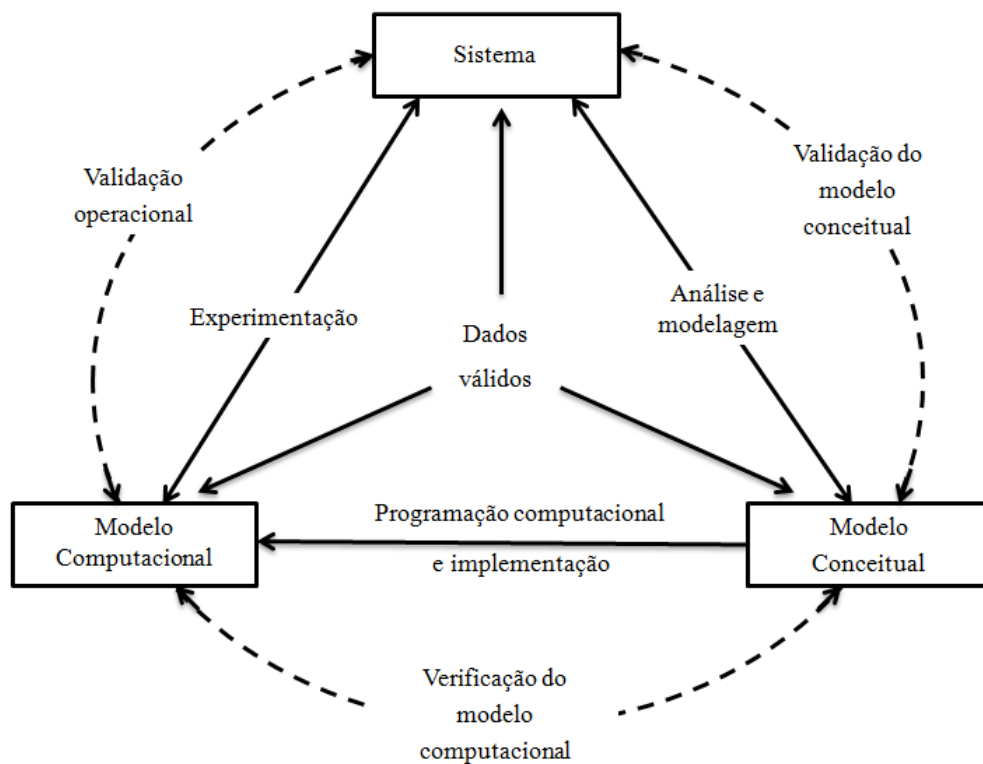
Sistema

Validação operacional

Validação do modelo conceitual

Experimentação

Dados válidos

Análise e modelagem

Modelo Computacional

Programação computacional e implementação

Modelo Conceitual

Verificação do modelo computacional